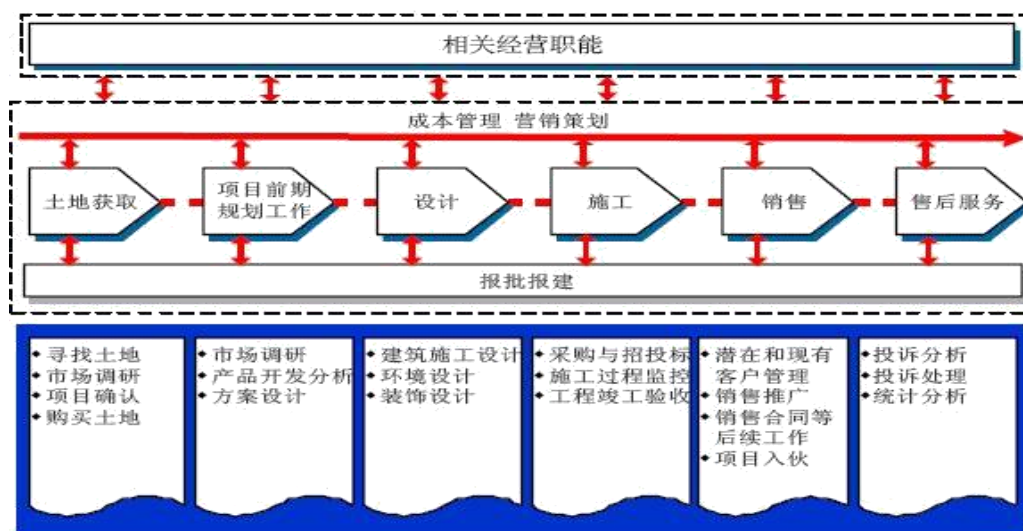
相关经营职能

成本管理 营销策划

土地获取

项目前期规划工作

设计

施工

销售

售后服务

报批报建

•寻找土地
•市场调研
•项目确认
•购买土地

•市场调研
•产品开发分析
•方案设计

•建筑施工设计
•环境设计
•装饰设计

•采购与招投标
•施工过程监控
•工程竣工验收

•潜在和现有客户管理
•销售推广
•销售合同等后续工作
•项目入伙

•投诉分析
•投诉处理
•统计分析